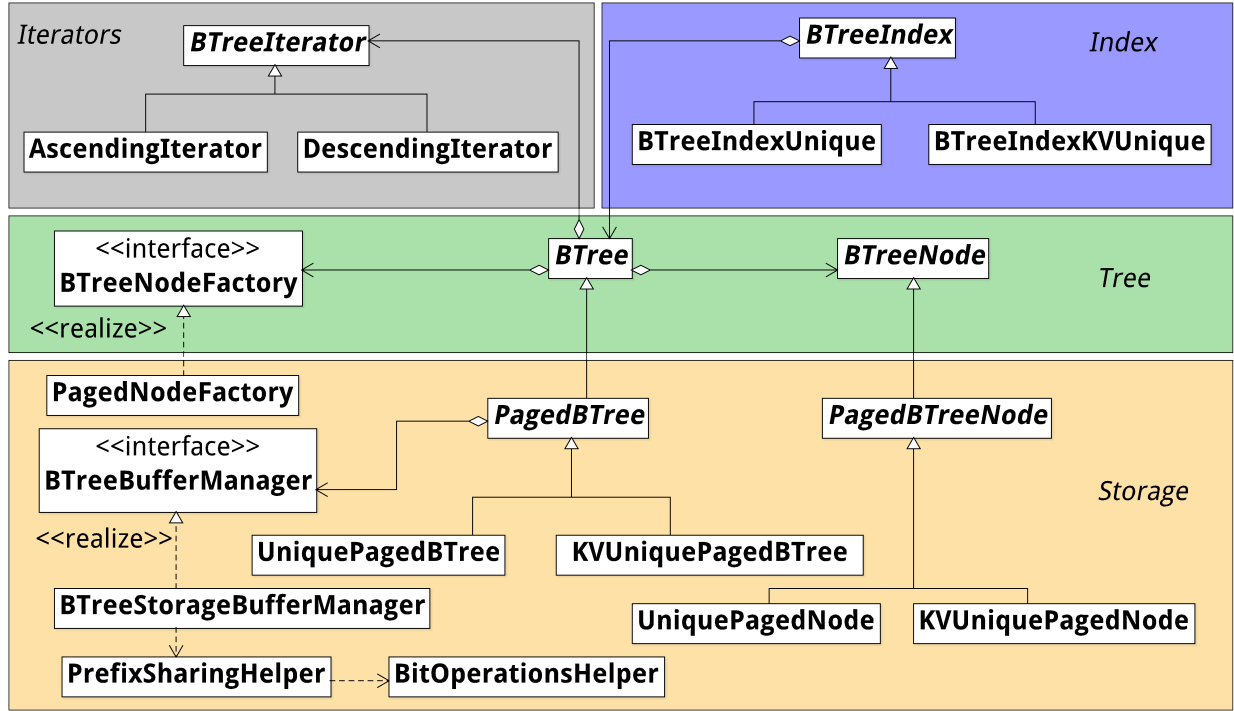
Iterators

BTreeIterator

AscendingIterator

DescendingIterator

BTreeIndex

Index

BTreeIndexUnique

BTreeIndexKVUnique

<<interface>>
BTreeNodeFactory

BTree

BTreeNode

Tree

<<realize>>

PagedNodeFactory

PagedBTree

PagedBTreeNode

<<interface>>
BTreeBufferManager

Storage

<<realize>>

UniquePagedBTree

KVUniquePagedBTree

BTreeStorageBufferManager

UniquePagedNode

KVUniquePagedNode

PrefixSharingHelper

BitOperationsHelper